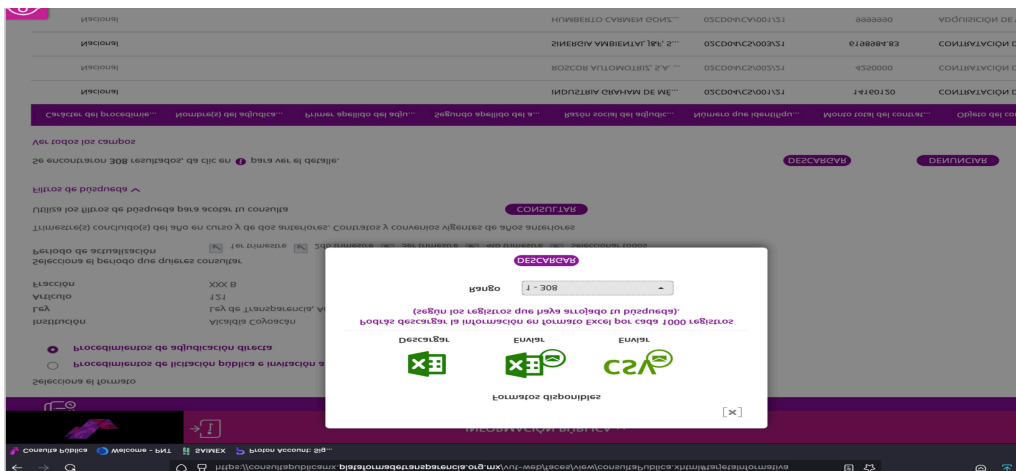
Consulta Pública | Welcome - PNT | SAIMEX | Proton Account: Sig...

https://consultapublicamx.plataformadetransparencia.org.mx/vut-web/faces/view/consultaPublica.xhtml#tarjetaInformativa

INFORMACIÓN PÚBLICA

[x]

Formatos disponibles

Descargar | Enviar | Enviar

CSV

Podrás descargar la información en formato Excel por cada 1000 registros (según los registros que haya arrojado tu búsqueda).

Rango 1 - 308

DESCARGAR

Selecciona el formato

Procedimientos de licitación pública e invitación a...

Procedimientos de adjudicación directa

Institución Alcaldía Coyoacán

Ley Ley de Transparencia, A...

Artículo 121

Fracción XXX B

Selecciona el periodo que quieres consultar

Periodo de actualización 1er trimestre 2do trimestre 3er trimestre 4to trimestre Seleccionar todos

Trimestre(s) concluido(s) del año en curso y de dos anteriores. Contratos y convenios vigentes de años anteriores

Utiliza los filtros de búsqueda para acotar tu consulta CONSULTAR

Filtros de búsqueda

Se encontraron 308 resultados, da clic en para ver el detalle. DESCARGAR DENUNCIAR

Ver todos los campos

| Carácter del procedimie... | Nombre(s) del adjudica... | Primer apellido del adju... | Segundo apellido del a... | Razón social del adjudic... | Número que identifiqu... | Monto total del contrat... | Objeto del co |
|---|---|---|---|---|---|---|---|
| Nacional | | | | INDUSTRIA GRAHAM DE MÉ... | 02CD04/CS/007/21 | 1416012O | CONTRATACIÓN D |
| Nacional | | | | ROSCOR AUTOMOTRIZ, S.A. ... | 02CD04/CS/005/21 | 4250000 | CONTRATACIÓN D |
| Nacional | | | | SINERGIA AMBIENTAL J&F, S... | 02CD04/CS/003/21 | 6169984.83 | CONTRATACIÓN D |
| Nacional | | | | HUMBERTO CARMEN GONZ... | 02CD04/CS/001/21 | 999999 | ADQUISICIÓN DE |